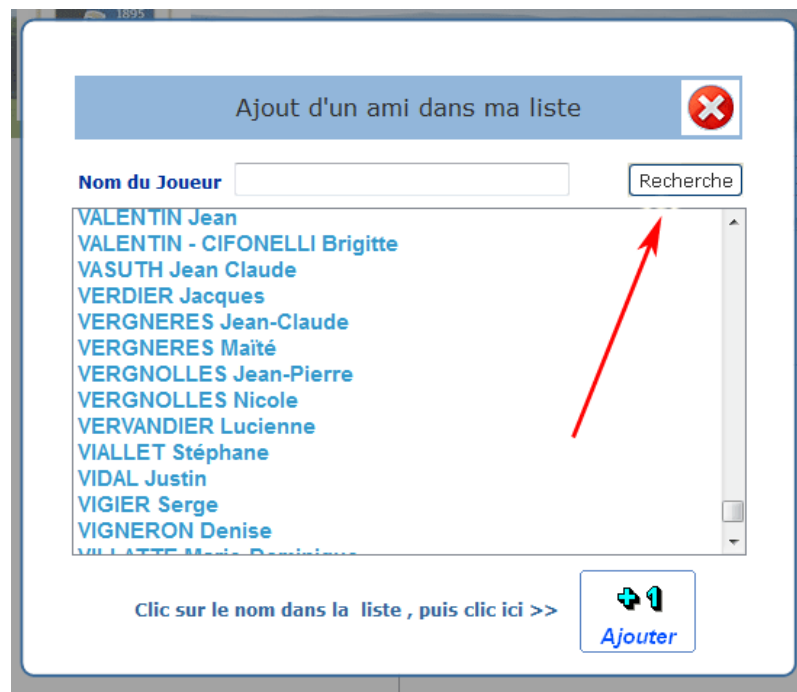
1895

Ajout d'un ami dans ma liste

Nom du Joueur

Recherche

VALENTIN Jean
VALENTIN - CIFONELLI Brigitte
VASUTH Jean Claude
VERDIER Jacques
VERGNERES Jean-Claude
VERGNERES Maïté
VERGNOLLES Jean-Pierre
VERGNOLLES Nicole
VERVANDIER Lucienne
VIALLET Stéphane
VIDAL Justin
VIGIER Serge
VIGNERON Denise
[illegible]

Clic sur le nom dans la liste , puis clic ici >>

+1
Ajouter